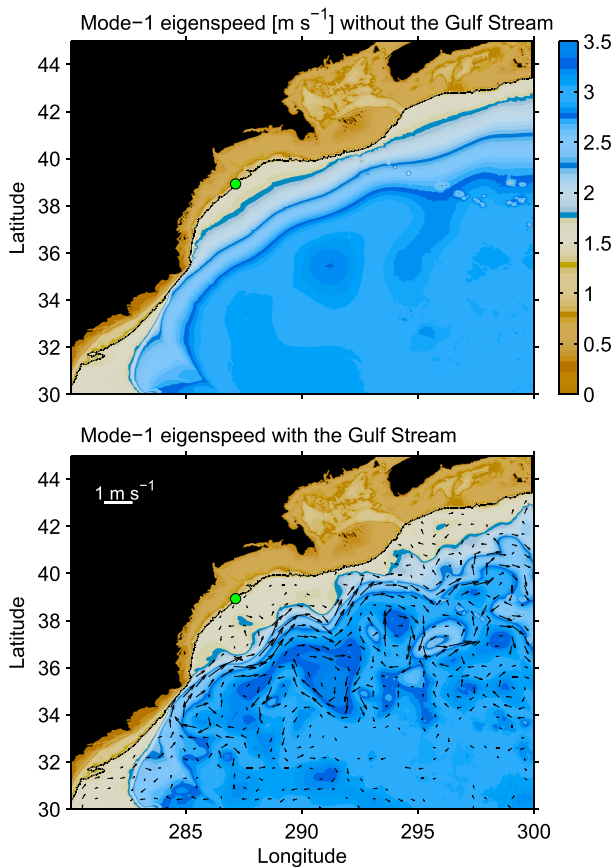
Mode−1 eigenspeed [m s$^{-1}$] without the Gulf Stream

Latitude

44
42
40
38
36
34
32
30

3.5
3
2.5
2
1.5
1
0.5
0

Mode−1 eigenspeed with the Gulf Stream

1 m s$^{-1}$

Latitude

44
42
40
38
36
34
32
30

285
290
295
300

Longitude